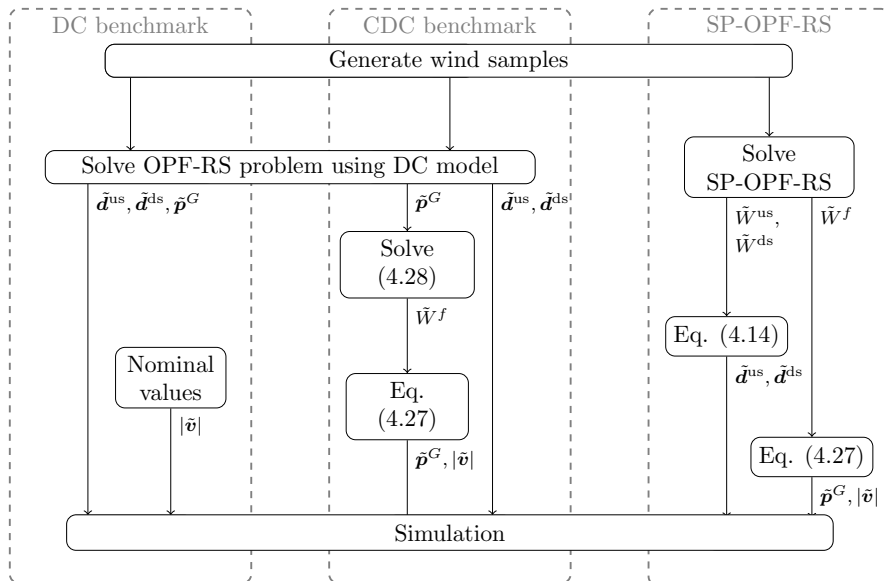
DC benchmark

CDC benchmark

SP-OPF-RS

Generate wind samples

Solve OPF-RS problem using DC model

$\tilde{\boldsymbol{d}}^{\text{us}}, \tilde{\boldsymbol{d}}^{\text{ds}}, \tilde{\boldsymbol{p}}^{G}$

$\tilde{\boldsymbol{p}}^{G}$

$\tilde{\boldsymbol{d}}^{\text{us}}, \tilde{\boldsymbol{d}}^{\text{ds}}$

Solve SP-OPF-RS

$\tilde{W}^{\text{us}}$, $\tilde{W}^{\text{ds}}$

$\tilde{W}^{f}$

Solve (4.28)

$\tilde{W}^{f}$

Eq. (4.14)

$\tilde{\boldsymbol{d}}^{\text{us}}, \tilde{\boldsymbol{d}}^{\text{ds}}$

Nominal values

$|\tilde{\boldsymbol{v}}|$

Eq. (4.27)

$\tilde{\boldsymbol{p}}^{G}, |\tilde{\boldsymbol{v}}|$

Eq. (4.27)

$\tilde{\boldsymbol{p}}^{G}, |\tilde{\boldsymbol{v}}|$

Simulation